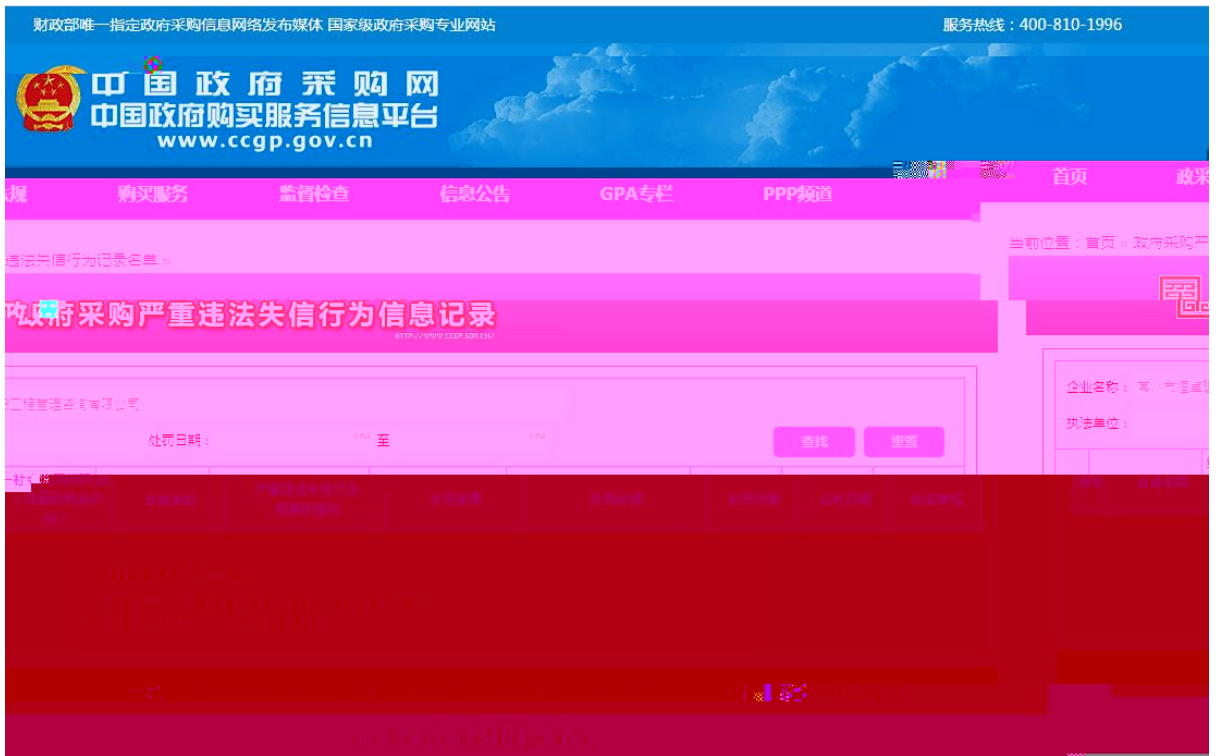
财政部唯一指定政府采购信息网络发布媒体 国家级政府采购专业网站

服务热线：400-810-1996

中国政府采购网
中国政府购买服务信息平台
www.ccgp.gov.cn

首页 政采

法规 购买服务 监督检查 信息公告 GPA专栏 PPP频道

违法失信行为记录名单 »

当前位置：首页 » 政府采购严

政府采购严重违法失信行为信息记录

HTTP://WWW.CCGP.GOV.CN/

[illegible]管理咨询有限公司

处罚日期： 至

查找 重置

企业名称： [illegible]

执法单位：